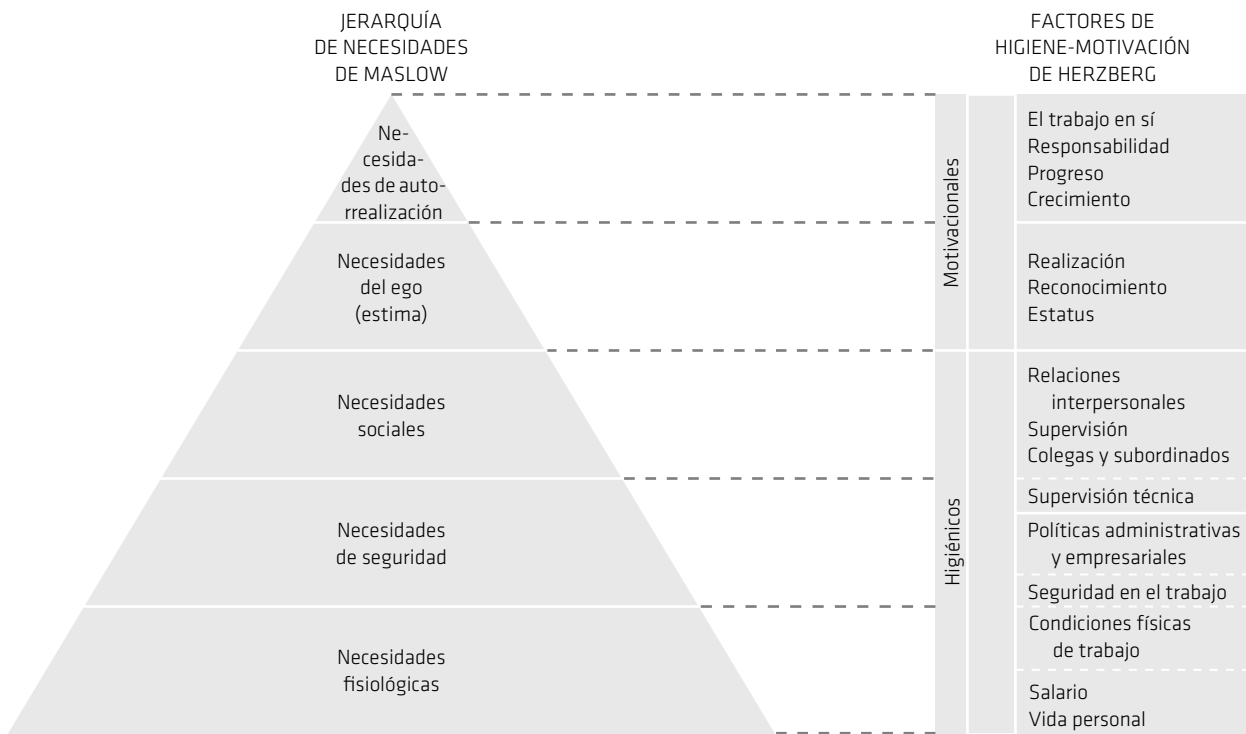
JERARQUÍA DE NECESIDADES DE MASLOW

FACTORES DE HIGIENE-MOTIVACIÓN DE HERZBERG

Necesidades de autorrealización

Necesidades del ego (estima)

Necesidades sociales

Necesidades de seguridad

Necesidades fisiológicas

Motivacionales

Higiénicos

El trabajo en sí
Responsabilidad
Progreso
Crecimiento

Realización
Reconocimiento
Estatus

Relaciones interpersonales
Supervisión
Colegas y subordinados

Supervisión técnica

Políticas administrativas y empresariales

Seguridad en el trabajo

Condiciones físicas de trabajo

Salario
Vida personal